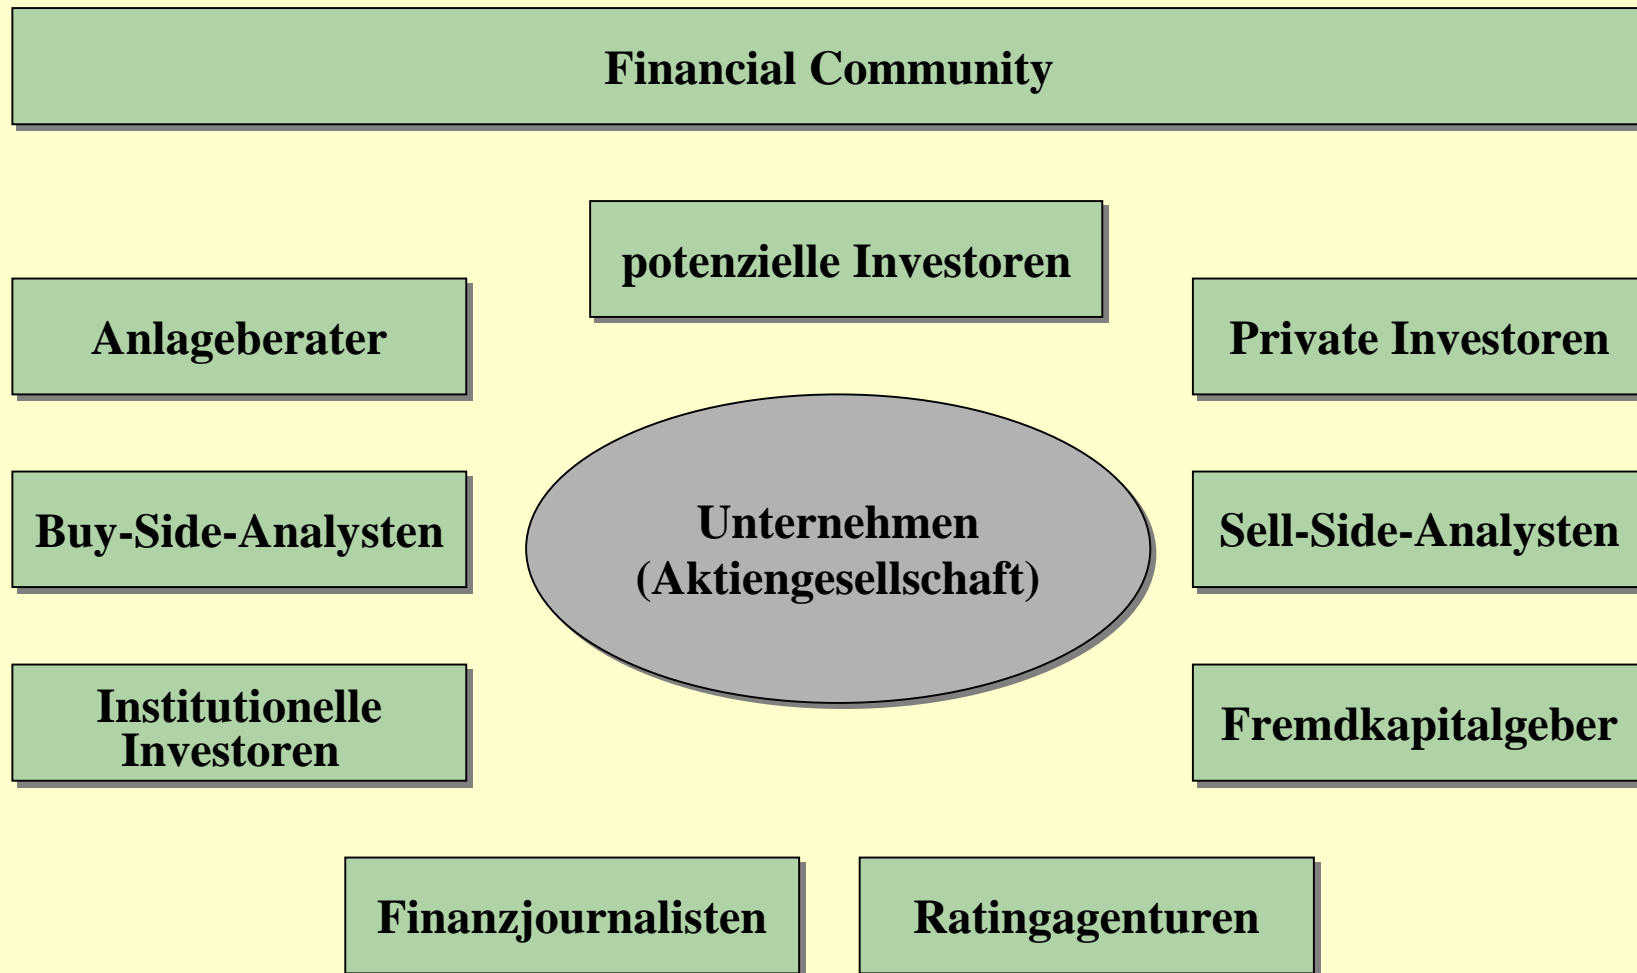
Financial Community

potenzielle Investoren

Anlageberater

Private Investoren

Buy-Side-Analysten

Unternehmen
(Aktiengesellschaft)

Sell-Side-Analysten

Institutionelle Investoren

Fremdkapitalgeber

Finanzjournalisten

Ratingagenturen